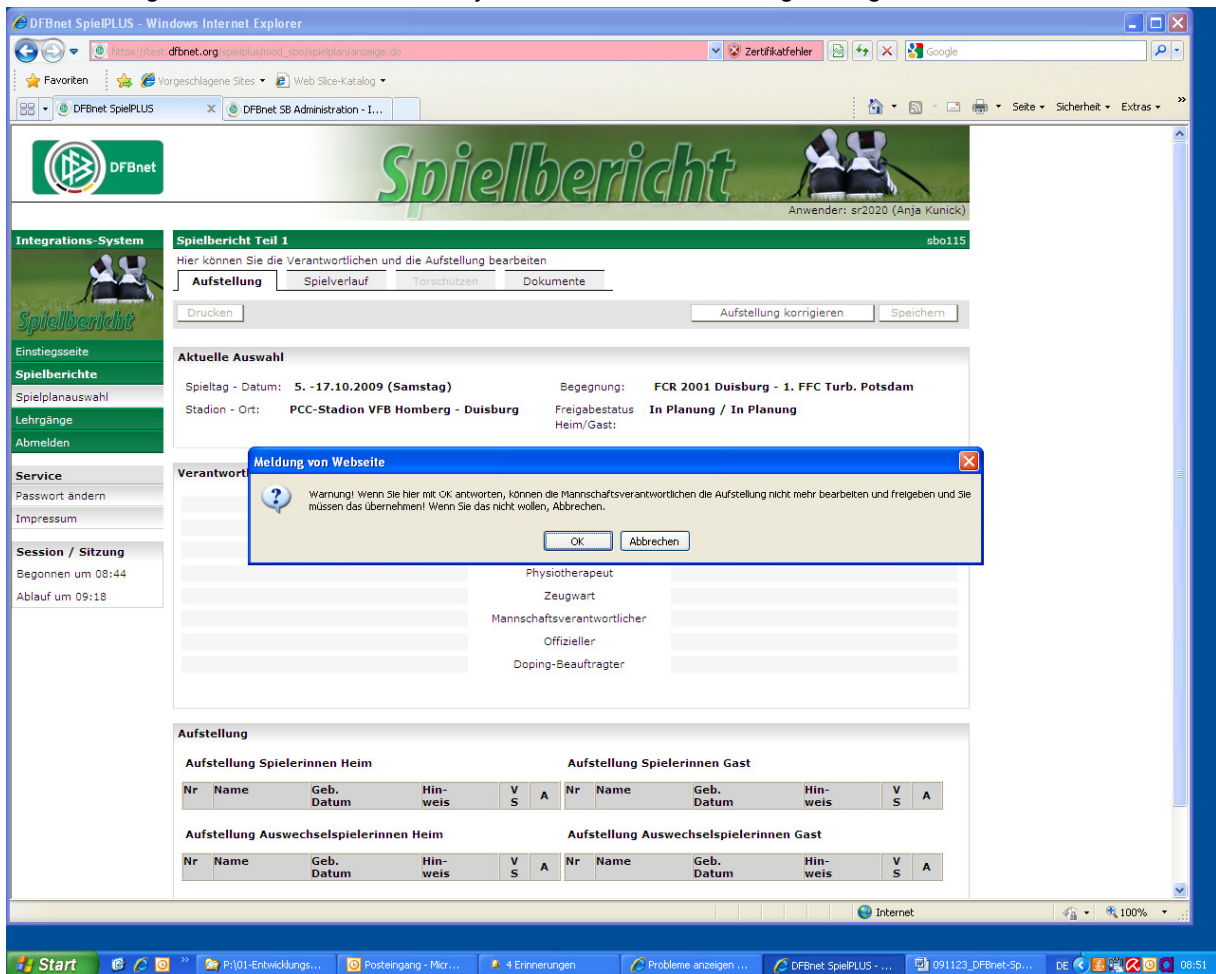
DFBnet SpielPLUS - Windows Internet Explorer

https://test.dfbnet.org/spielplus/mod_sbo/spielplan/anzeige.do

Zertifikatfehler

Google

Favoriten

Vorgeschlagene Sites

Web Slice-Katalog

DFBnet SpielPLUS

DFBnet SB Administration - I...

Seite

Sicherheit

Extras

DFBnet

Spielbericht

Anwender: sr2020 (Anja Kunick)

Integrations-System

Spielbericht

Einstiegsseite

Spielberichte

Spielplanauswahl

Lehrgänge

Abmelden

Service

Passwort ändern

Impressum

Session / Sitzung

Begonnen um 08:44

Ablauf um 09:18

Spielbericht Teil 1

sbo115

Hier können Sie die Verantwortlichen und die Aufstellung bearbeiten

Aufstellung

Spielverlauf

Torschützen

Dokumente

Drucken

Aufstellung korrigieren

Speichern

Aktuelle Auswahl

Spieltag - Datum: 5. -17.10.2009 (Samstag)

Begegnung: FCR 2001 Duisburg - 1. FFC Turb. Potsdam

Stadion - Ort: PCC-Stadion VFB Homberg - Duisburg

Freigabestatus Heim/Gast: In Planung / In Planung

Verantwortl

Meldung von Webseite

Warnung! Wenn Sie hier mit OK antworten, können die Mannschaftsverantwortlichen die Aufstellung nicht mehr bearbeiten und freigeben und Sie müssen das übernehmen! Wenn Sie das nicht wollen, Abbrechen.

OK

Abbrechen

Physiotherapeut

Zeugwart

Mannschaftsverantwortlicher

Offizieller

Doping-Beauftragter

Aufstellung

Aufstellung Spielerinnen Heim

| Nr | Name | Geb. Datum | Hin-weis | V S | A |
|---|---|---|---|---|---|

Aufstellung Spielerinnen Gast

| Nr | Name | Geb. Datum | Hin-weis | V S | A |
|---|---|---|---|---|---|

Aufstellung Auswechselspielerinnen Heim

| Nr | Name | Geb. Datum | Hin-weis | V S | A |
|---|---|---|---|---|---|

Aufstellung Auswechselspielerinnen Gast

| Nr | Name | Geb. Datum | Hin-weis | V S | A |
|---|---|---|---|---|---|

Internet

100%

Start

P:\01-Entwicklungs...

Posteingang - Micr...

4 Erinnerungen

Probleme anzeigen ...

DFBnet SpielPLUS - ...

091123_DFBnet-Sp...

DE

08:51